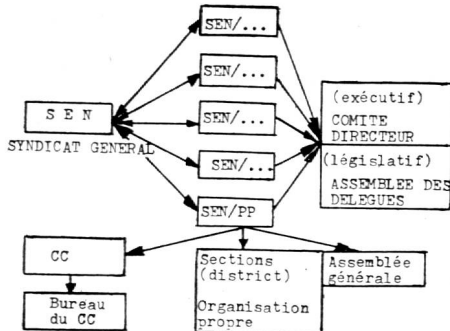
S E N
SYNDICAT GENERAL

SEN/...
SEN/...
SEN/...
SEN/...
SEN/PP

(exécutif)
COMITE DIRECTEUR
(législatif)
ASSEMBLEE DES DELEGUES

CC
Bureau du CC

Sections (district)
Organisation propre

Assemblée générale